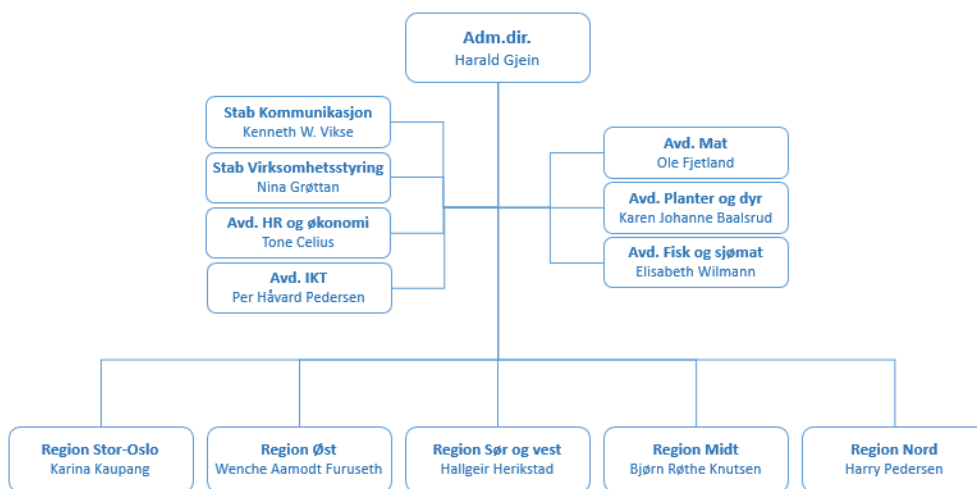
Adm.dir.
Harald Gjein

Stab Kommunikasjon
Kenneth W. Vikse

Stab Virksomhetsstyring
Nina Grøttan

Avd. HR og økonomi
Tone Celius

Avd. IKT
Per Håvard Pedersen

Avd. Mat
Ole Fjetland

Avd. Planter og dyr
Karen Johanne Baalsrud

Avd. Fisk og sjømat
Elisabeth Wilmann

Region Stor-Oslo
Karina Kaupang

Region Øst
Wenche Aamodt Furuseth

Region Sør og vest
Hallgeir Herikstad

Region Midt
Bjørn Røthe Knutsen

Region Nord
Harry Pedersen